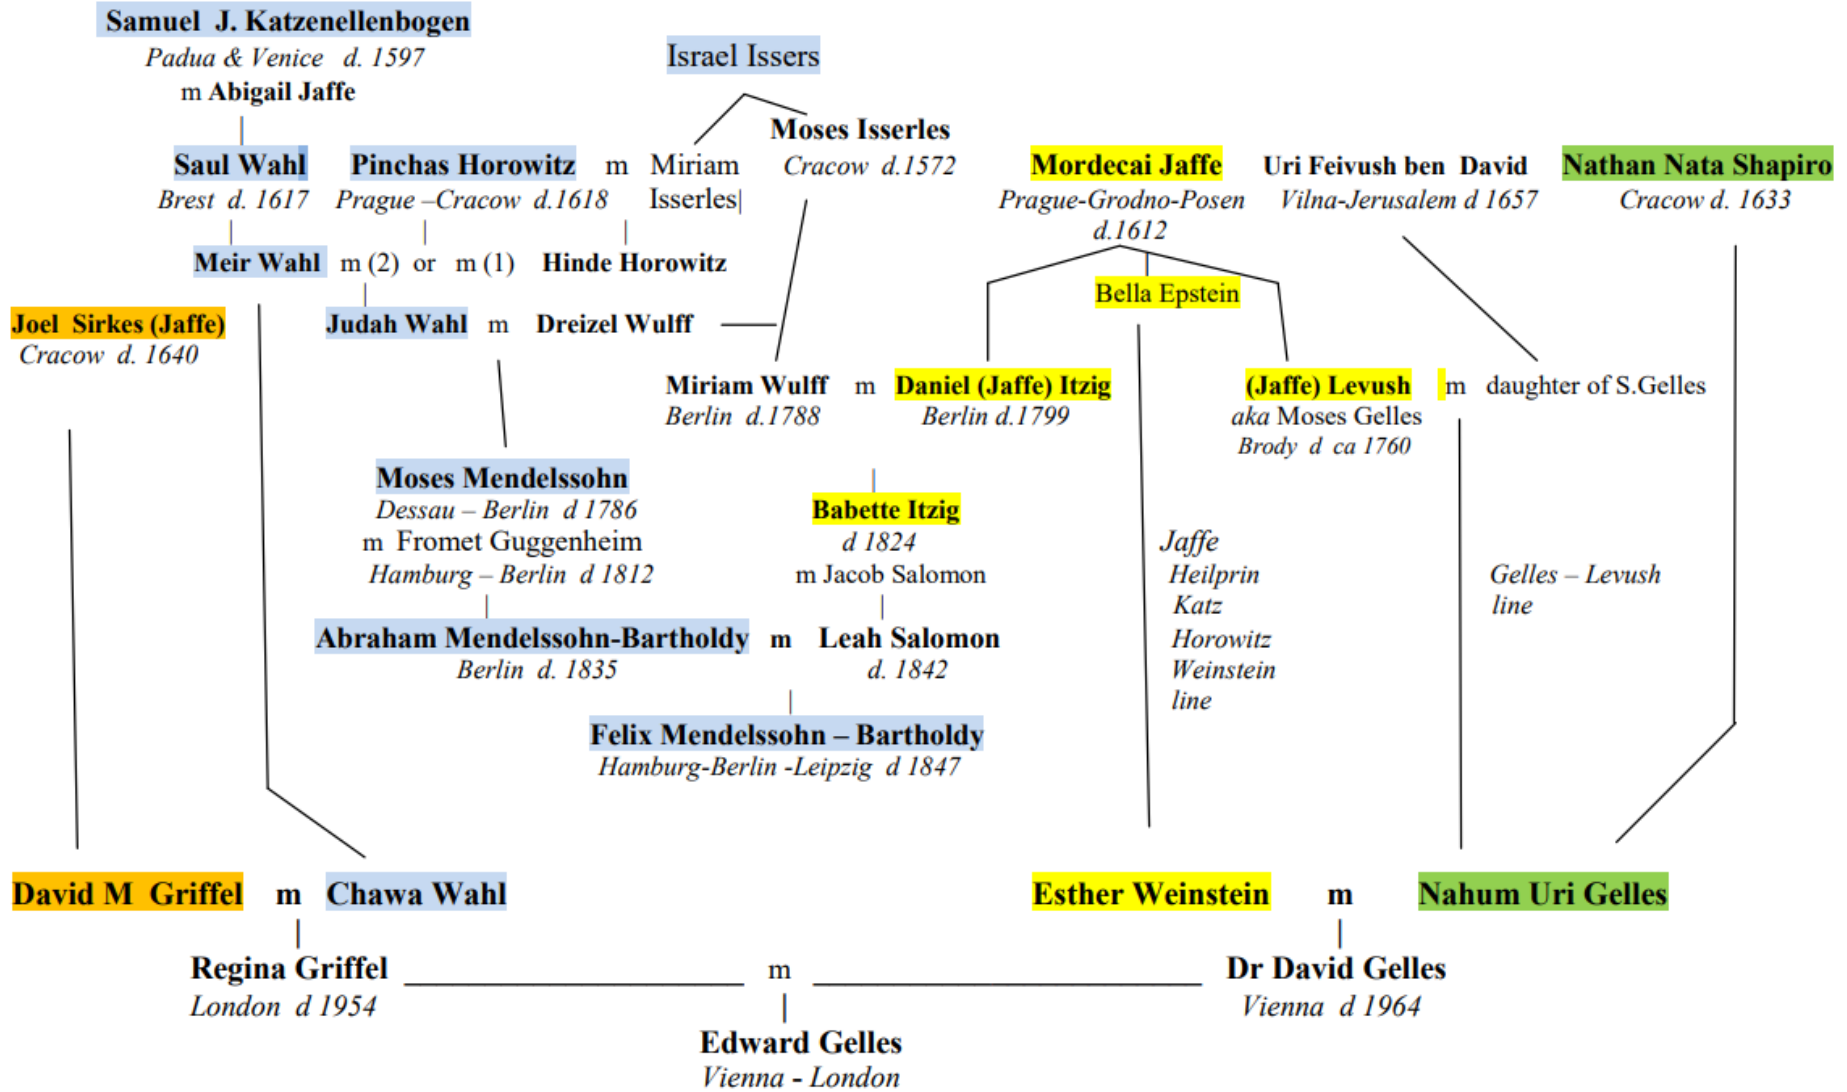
Samuel J. Katzenellenbogen
Padua & Venice d. 1597
m Abigail Jaffe

Israel Issers

Moses Isserles
Cracow d.1572

Saul Wahl
Brest d. 1617

Pinchas Horowitz m Miriam Isserles
Prague –Cracow d.1618

Mordecai Jaffe
Prague-Grodno-Posen d.1612

Uri Feivush ben David
Vilna-Jerusalem d 1657

Nathan Nata Shapiro
Cracow d. 1633

Meir Wahl m (2) or m (1) Hinde Horowitz

Bella Epstein

Joel Sirkes (Jaffe)
Cracow d. 1640

Judah Wahl m Dreizel Wulff

Miriam Wulff m Daniel (Jaffe) Itzig
Berlin d.1788 Berlin d.1799

(Jaffe) Levush m daughter of S.Gelles
aka Moses Gelles
Brody d ca 1760

Moses Mendelssohn
Dessau – Berlin d 1786
m Fromet Guggenheim
Hamburg – Berlin d 1812

Babette Itzig
d 1824
m Jacob Salomon

Jaffe
Heilprin
Katz
Horowitz
Weinstein
line

Gelles – Levush
line

Abraham Mendelssohn-Bartholdy m Leah Salomon
Berlin d. 1835 d. 1842

Felix Mendelssohn – Bartholdy
Hamburg-Berlin -Leipzig d 1847

David M Griffel m Chawa Wahl

Esther Weinstein m Nahum Uri Gelles

Regina Griffel m Dr David Gelles
London d 1954 Vienna d 1964

Edward Gelles
Vienna - London